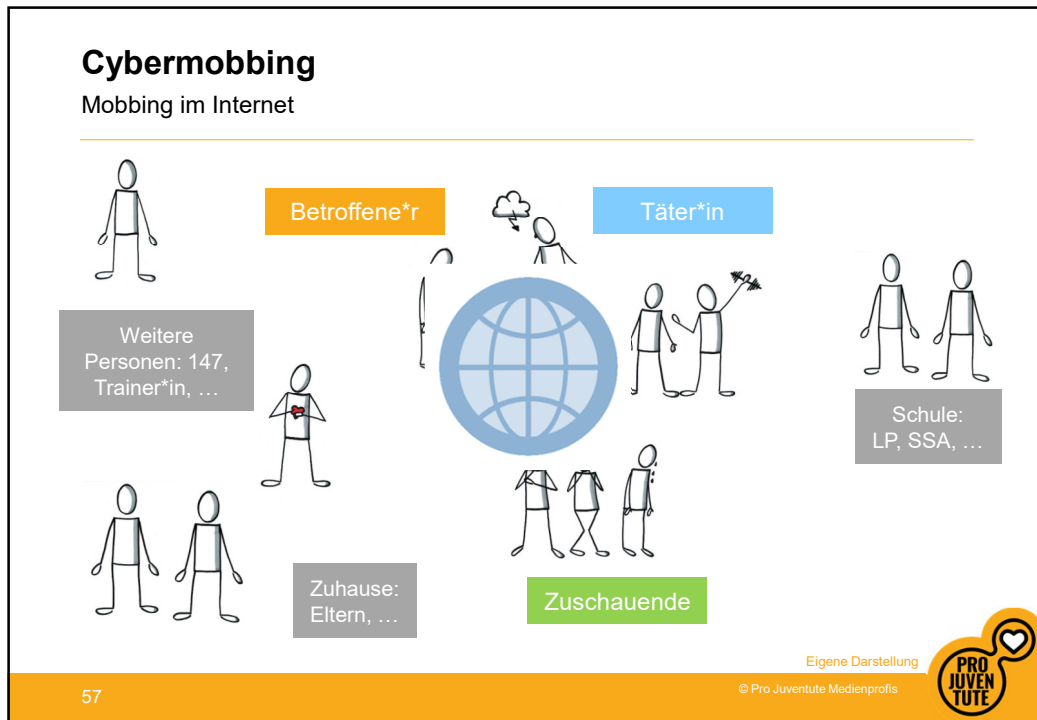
Cybermobbing

Mobbing im Internet

Betroffene*r

Täter*in

Weitere Personen: 147, Trainer*in, …

Schule: LP, SSA, …

Zuhause: Eltern, …

Zuschauende

Eigene Darstellung

57

© Pro Juventute Medienprofis

PRO JUVENTUTE